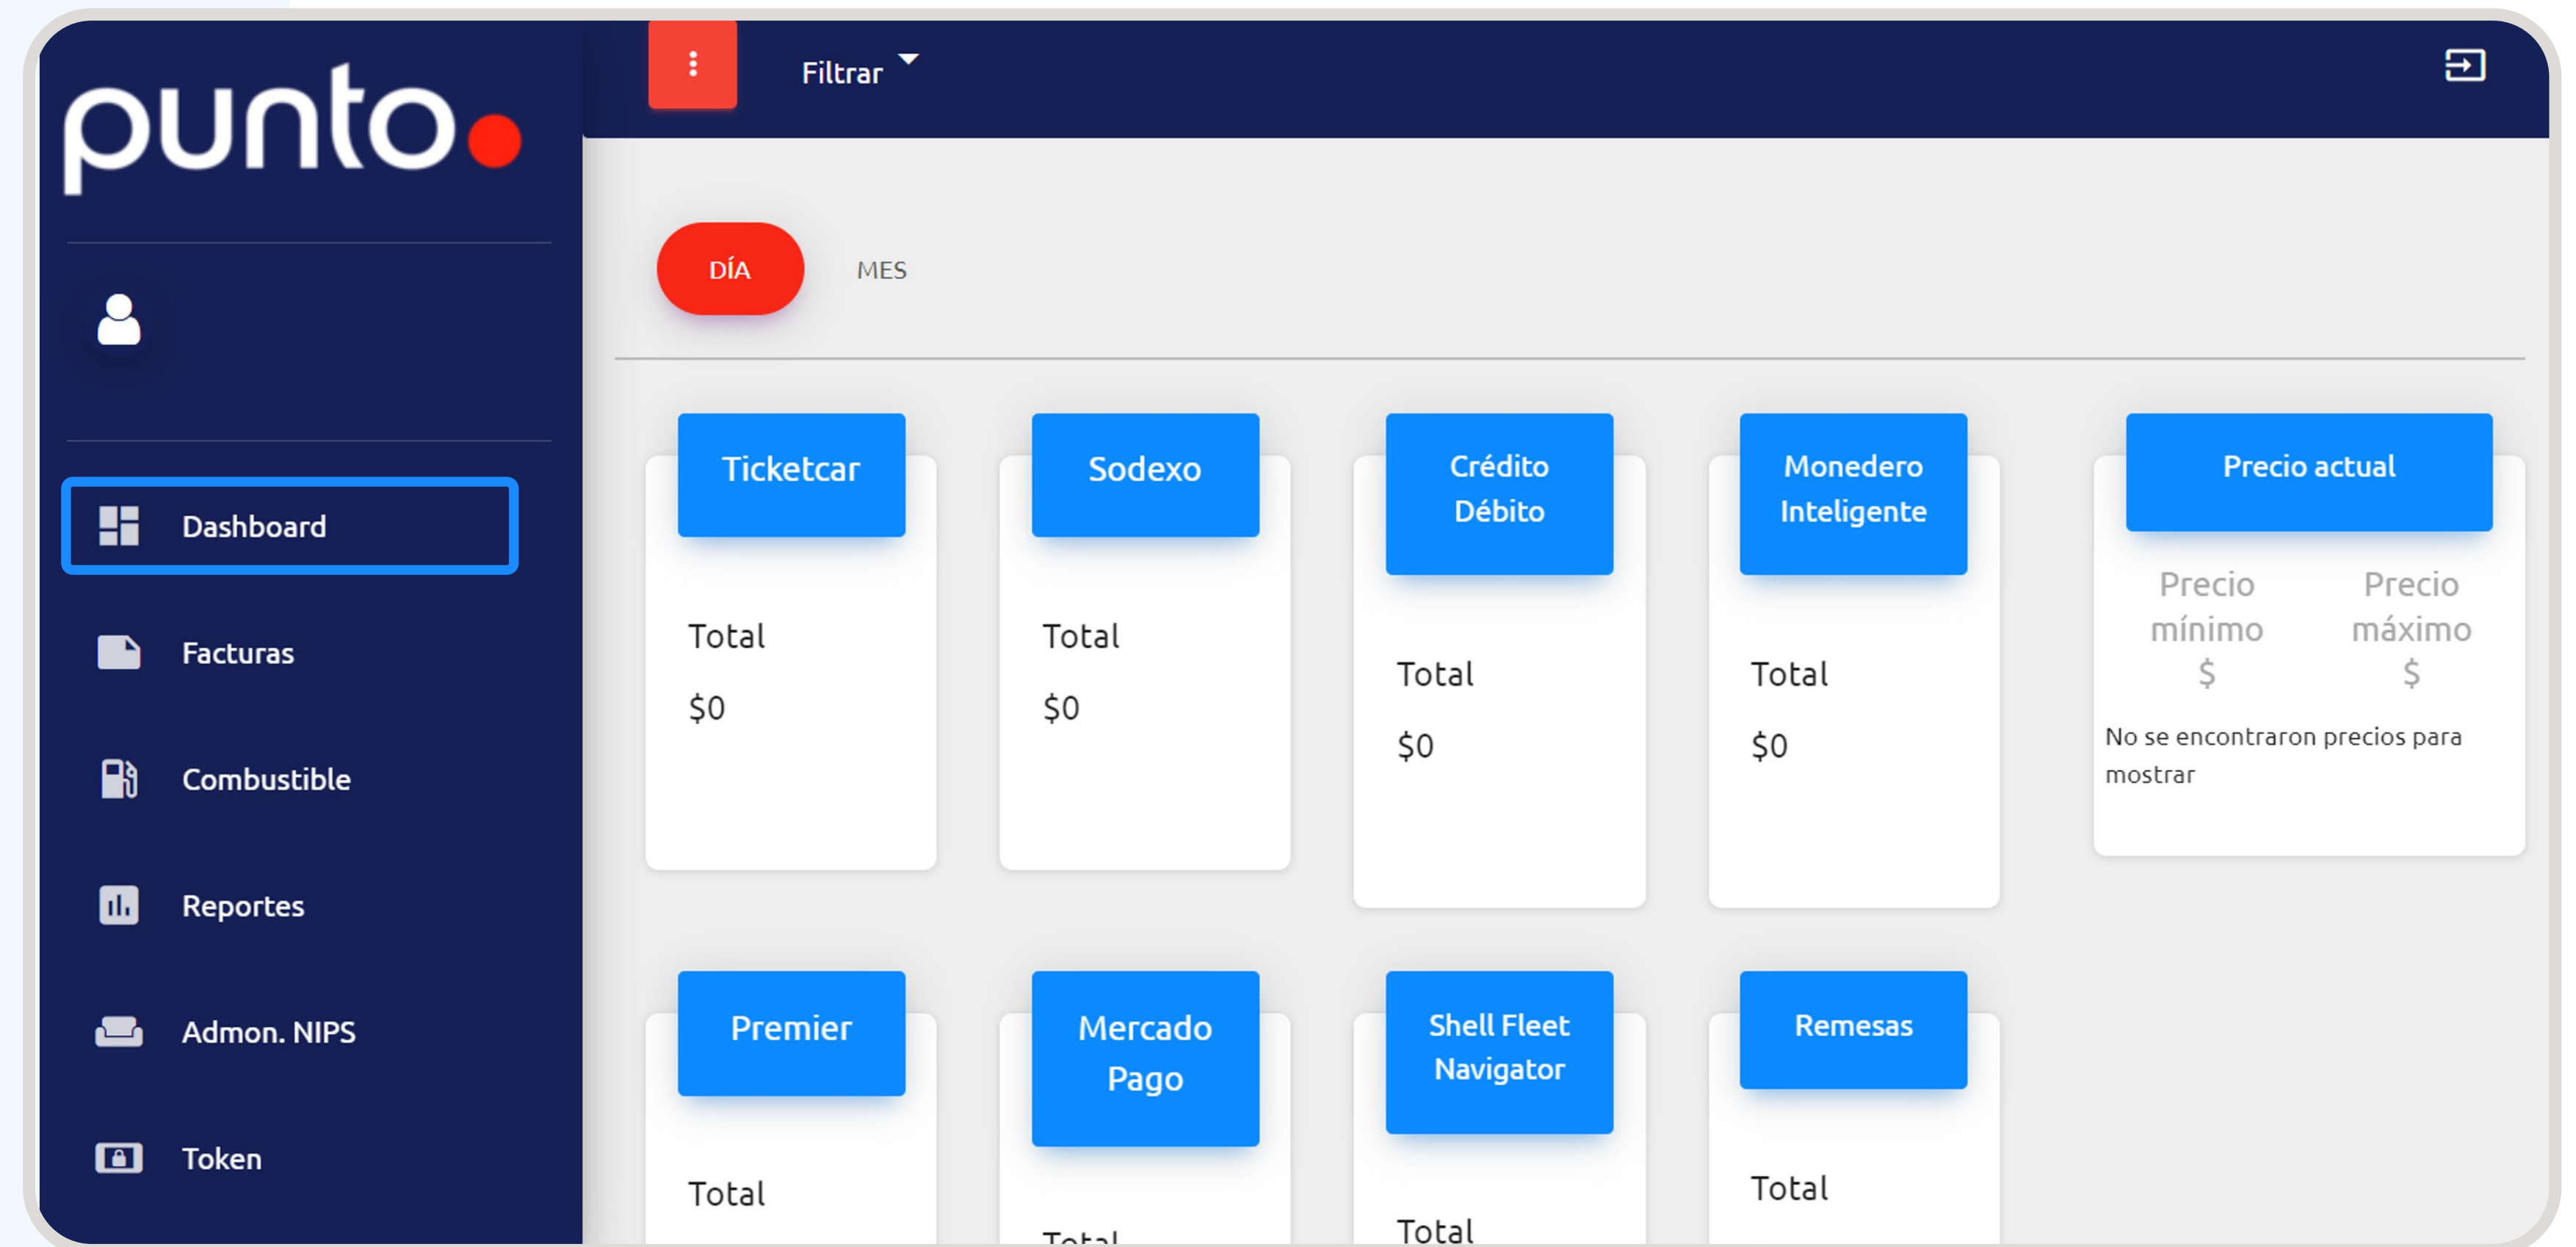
punto

Dashboard

Facturas

Combustible

Reportes

Admon. NIPS

Token

Filtrar

DÍA

MES

Ticketcar

Total

$0

Sodexo

Total

$0

Crédito Débito

Total

$0

Monedero Inteligente

Total

$0

Precio actual

Precio mínimo $

Precio máximo $

No se encontraron precios para mostrar

Premier

Total

Mercado Pago

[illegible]

Shell Fleet Navigator

Total

Remesas

Total